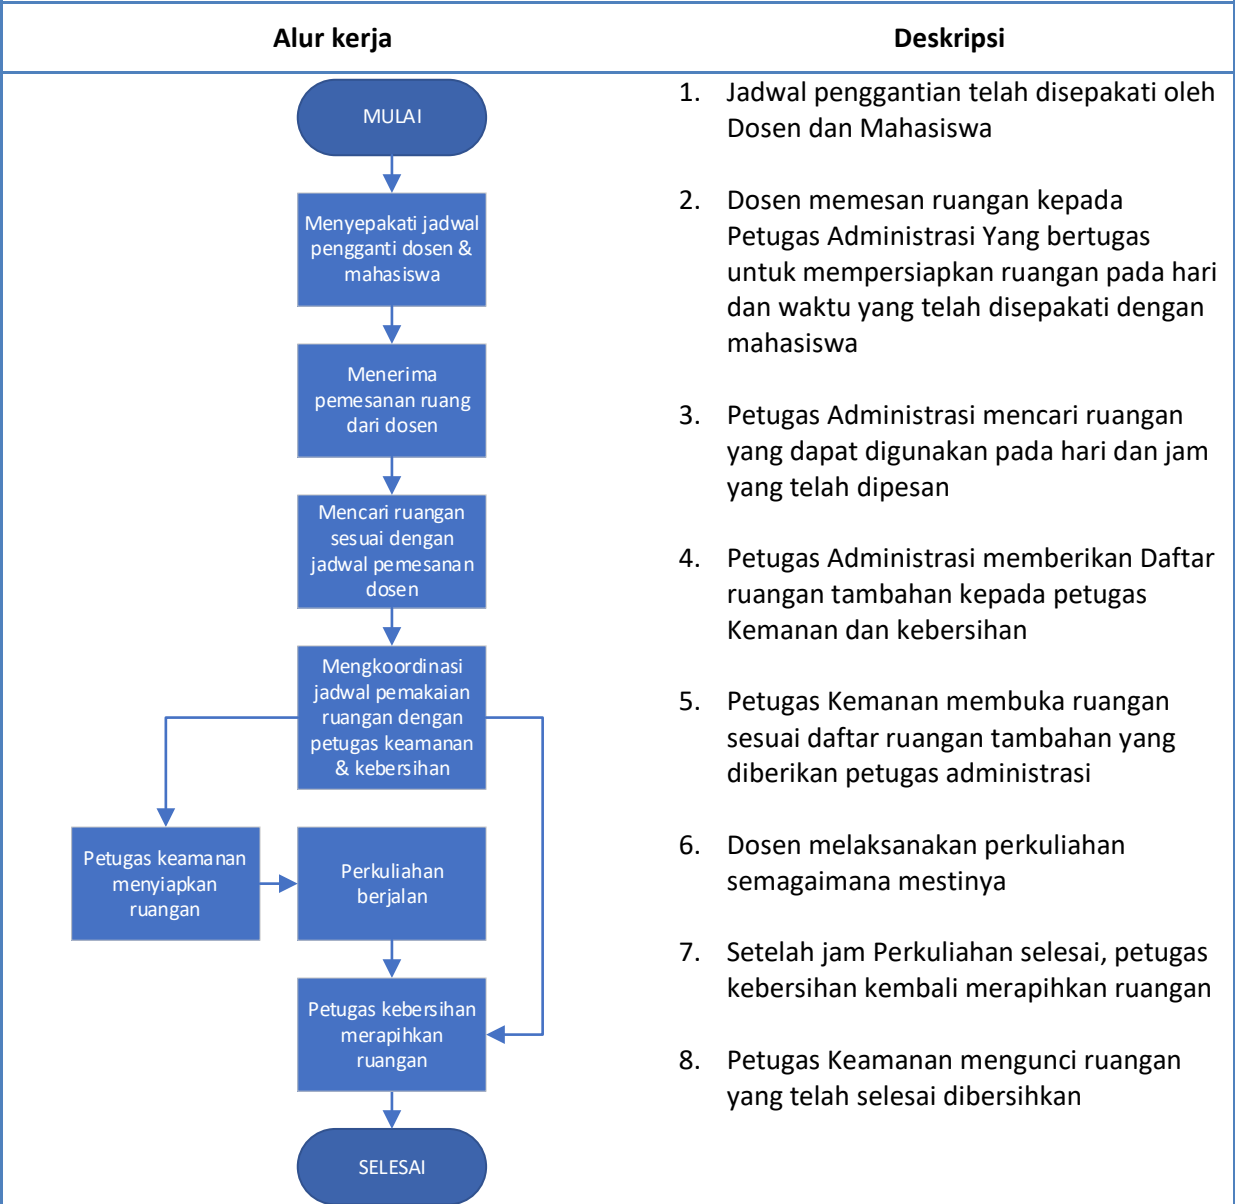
| Alur kerja | Deskripsi |
|---|---|
| MULAI<br>Menyepakati jadwal pengganti dosen & mahasiswa<br>Menerima pemesanan ruang dari dosen<br>Mencari ruangan sesuai dengan jadwal pemesanan dosen<br>Mengkoordinasi jadwal pemakaian ruangan dengan petugas keamanan & kebersihan<br>Petugas keamanan menyiapkan ruangan<br>Perkuliahan berjalan<br>Petugas kebersihan merapihkan ruangan<br>SELESAI | 1. Jadwal penggantian telah disepakati oleh Dosen dan Mahasiswa<br><br>2. Dosen memesan ruangan kepada Petugas Administrasi Yang bertugas untuk mempersiapkan ruangan pada hari dan waktu yang telah disepakati dengan mahasiswa<br><br>3. Petugas Administrasi mencari ruangan yang dapat digunakan pada hari dan jam yang telah dipesan<br><br>4. Petugas Administrasi memberikan Daftar ruangan tambahan kepada petugas Kemanan dan kebersihan<br><br>5. Petugas Kemanan membuka ruangan sesuai daftar ruangan tambahan yang diberikan petugas administrasi<br><br>6. Dosen melaksanakan perkuliahan semagaimana mestinya<br><br>7. Setelah jam Perkuliahan selesai, petugas kebersihan kembali merapihkan ruangan<br><br>8. Petugas Keamanan mengunci ruangan yang telah selesai dibersihkan |